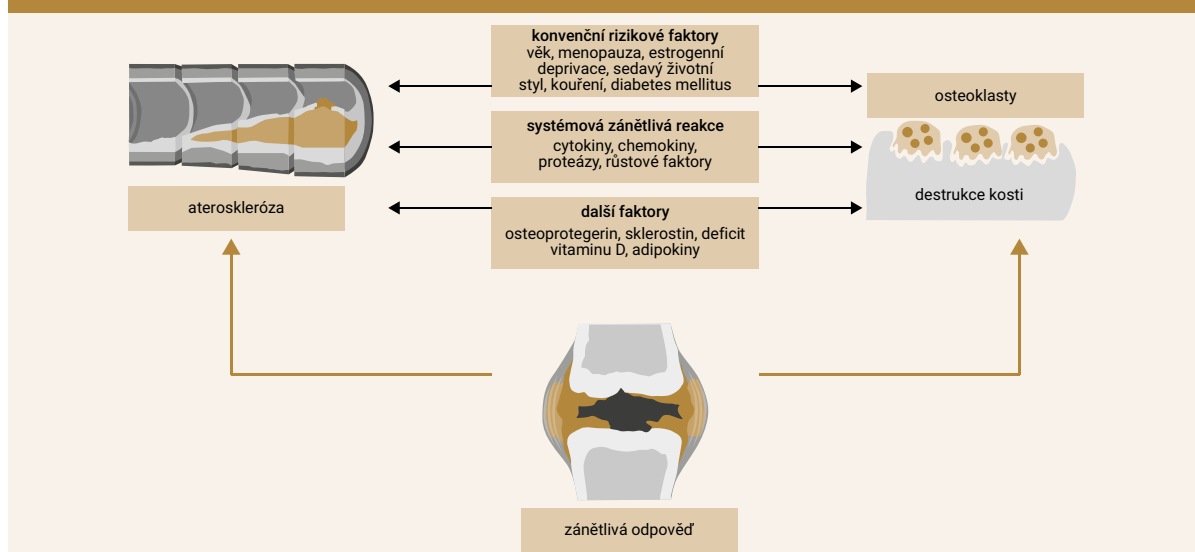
konvenční rizikové faktory
věk, menopauza, estrogenní deprivace, sedavý životní styl, kouření, diabetes mellitus

osteoklasty

systémová zánětlivá reakce
cytokiny, chemokiny, proteázy, růstové faktory

ateroskleróza

destrukce kosti

další faktory
osteoprotegerin, sklerostin, deficit vitaminu D, adipokiny

zánětlivá odpověď